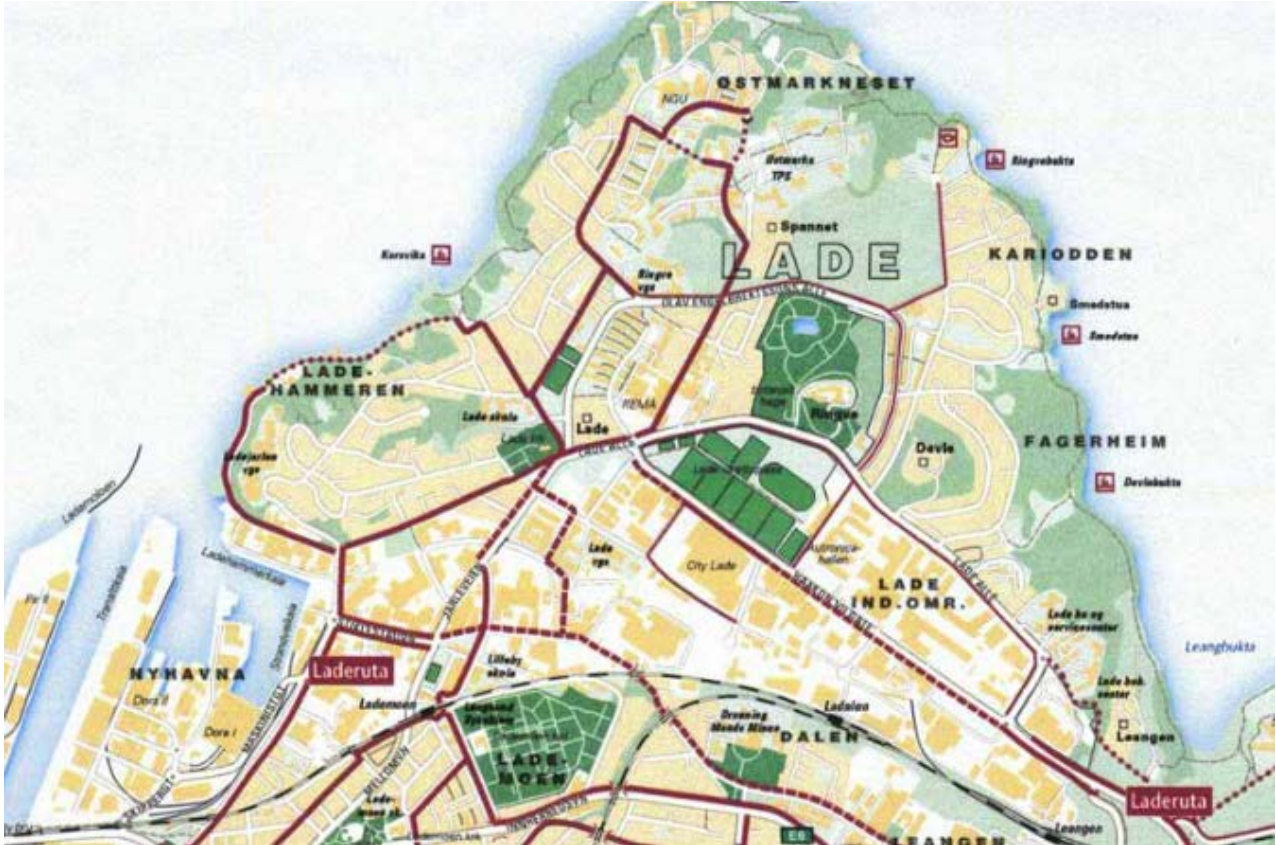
ØSTMARKNESET
NGU
Østmarka TPS
Spannet
Ringvebukta
Korsvika
LADE
KARIODDEN
Ringve vgs
Smedstua
Smedstua
LADE-HAMMEREN
REMA
Ringve
Lade skole
Lade
Devle
FAGERHEIM
Devlebukta
Ladejarlen vgs
Lade vgs
City Lade
LADE IND.OMR.
Lade bo og servicesenter
Leangbukta
Laderuta
NYHAVNA
Dora II
Dora I
Lilleby skole
Lade bok senter
Leangen
Ladémoen
Dronning Mauds Minne
DALEN
LADE-MOEN
Laderuta
LEANGEN
Leangen
E6